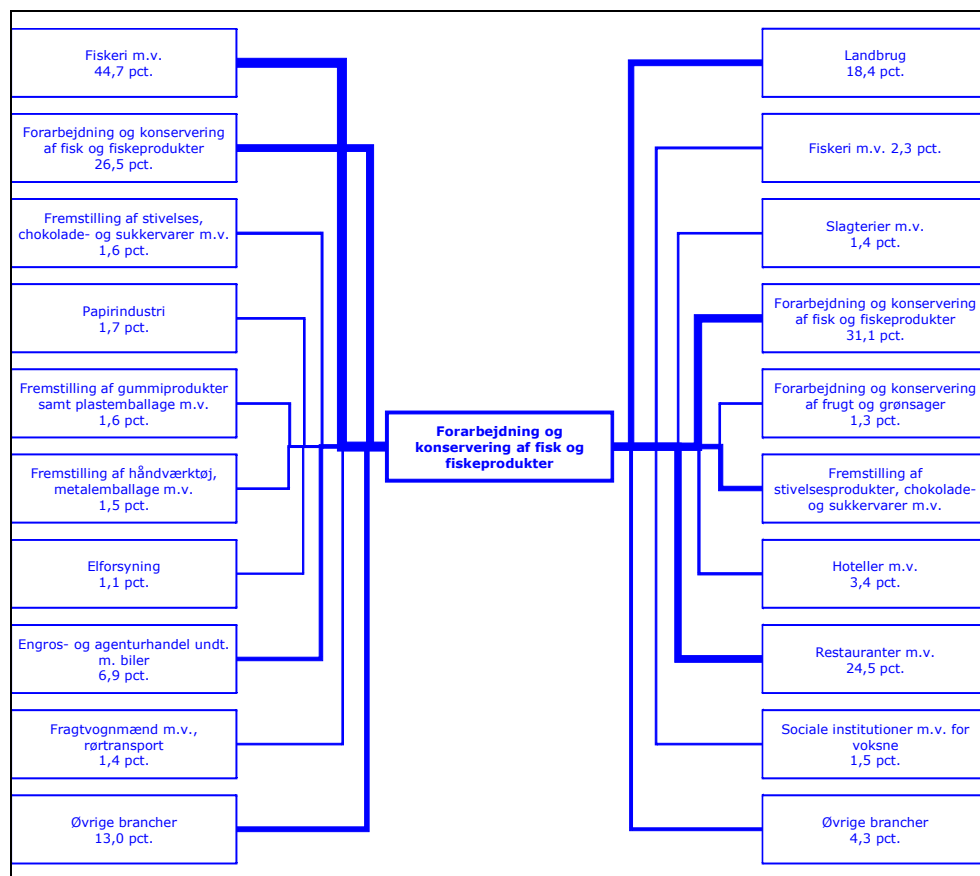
Fiskeri m.v.
44,7 pct.

Forarbejdning og konservering af fisk og fiskeprodukter
26,5 pct.

Fremstilling af stivelses, chokolade- og sukkervarer m.v.
1,6 pct.

Papirindustri
1,7 pct.

Fremstilling af gummiprodukter samt plastemballage m.v.
1,6 pct.

Fremstilling af håndværktøj, metalemballage m.v.
1,5 pct.

Elforsyning
1,1 pct.

Engros- og agenturhandel undt. m. biler
6,9 pct.

Fragtvognmænd m.v., rørtransport
1,4 pct.

Øvrige brancher
13,0 pct.

Forarbejdning og konservering af fisk og fiskeprodukter

Landbrug
18,4 pct.

Fiskeri m.v. 2,3 pct.

Slagterier m.v.
1,4 pct.

Forarbejdning og konservering af fisk og fiskeprodukter
31,1 pct.

Forarbejdning og konservering af frugt og grønsager
1,3 pct.

Fremstilling af stivelsesprodukter, chokolade- og sukkervarer m.v.

Hoteller m.v.
3,4 pct.

Restauranter m.v.
24,5 pct.

Sociale institutioner m.v. for voksne
1,5 pct.

Øvrige brancher
4,3 pct.